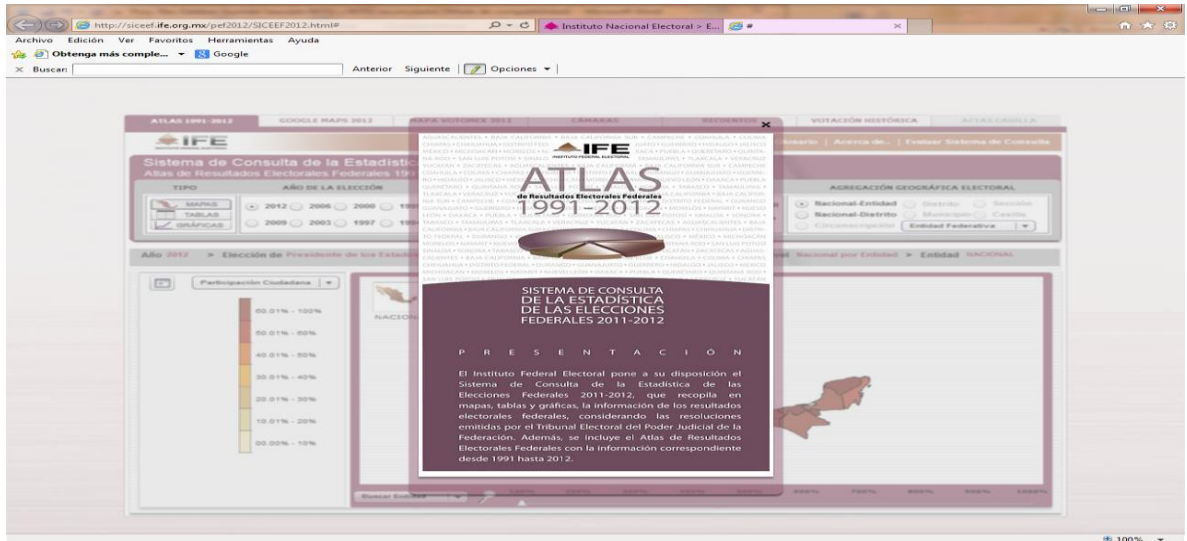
http://siceef.ife.org.mx/pef2012/SICEEF2012.html#

Instituto Nacional Electoral > E...

Archivo Edición Ver Favoritos Herramientas Ayuda

Obtenga más comple... Google

Buscar: Anterior Siguiente Opciones

ATLAS 1991-2012 GOOGLE MAPS 2012 MAPA VOTOMEX 2012 CÁMARAS RECUENTOS VOTACIÓN HISTÓRICA ACTAS CASILLA

IFE

Sistema de Consulta de la Estadística

Atlas de Resultados Electorales Federales 1991

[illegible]ionario | Acerca de... | Evaluar Sistema de Consulta

TIPO AÑO DE LA ELECCIÓN AGREGACIÓN GEOGRÁFICA ELECTORAL

MAPAS TABLAS GRÁFICAS

2012 2006 2000 1994 2009 2003 1997 1991

Nacional-Entidad Distrito Sección Nacional-Distrito Municipio Casilla Circunscripción Entidad Federativa

Año 2012 > Elección de Presidente de los Estados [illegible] Nacional por Entidad > Entidad NACIONAL

Participación Ciudadana

90.01% - 100%
50.01% - 60%
40.01% - 50%
30.01% - 40%
20.01% - 30%
10.01% - 20%
00.00% - 10%

NACION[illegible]

Buscar Entidad

IFE
INSTITUTO FEDERAL ELECTORAL

ATLAS
de Resultados Electorales Federales
1991-2012

SISTEMA DE CONSULTA DE LA ESTADÍSTICA DE LAS ELECCIONES FEDERALES 2011-2012

P R E S E N T A C I Ó N

El Instituto Federal Electoral pone a su disposición el Sistema de Consulta de la Estadística de las Elecciones Federales 2011-2012, que recopila en mapas, tablas y gráficas, la información de los resultados electorales federales, considerando las resoluciones emitidas por el Tribunal Electoral del Poder Judicial de la Federación. Además, se incluye el Atlas de Resultados Electorales Federales con la información correspondiente desde 1991 hasta 2012.

100%